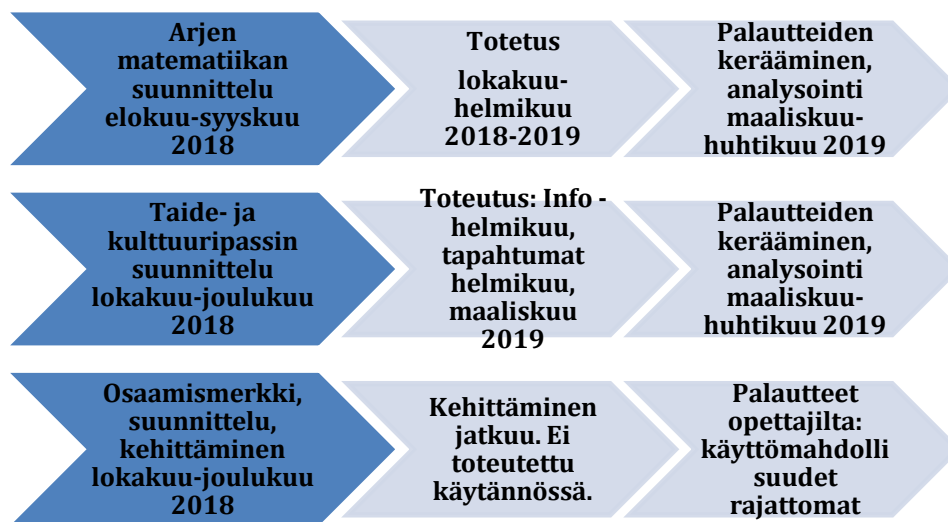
Arjen matematiikan suunnittelu elokuu-syyskuu 2018

Totetus

lokakuu-helmikuu 2018-2019

Palautteiden kerääminen, analysointi maaliskuu-huhtikuu 2019

Taide- ja kulttuuripassin suunnittelu lokakuu-joulukuu 2018

Toteutus: Info - helmikuu, tapahtumat helmikuu, maaliskuu 2019

Palautteiden kerääminen, analysointi maaliskuu-huhtikuu 2019

Osaamismerkki, suunnittelu, kehittäminen lokakuu-joulukuu 2018

Kehittäminen jatkuu. Ei toteutettu käytännössä.

Palautteet opettajilta: käyttömahdolli suudet rajattomat